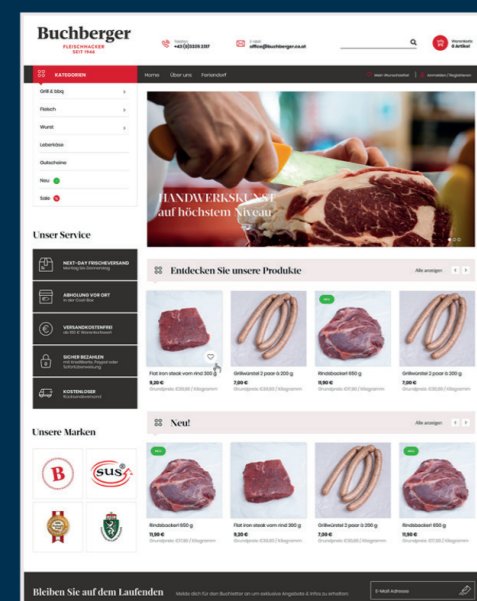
Buchberger
FLEISCHHACKER
SEIT 1946

Telefon
+43 (0)3335 2317

E-Mail
office@buchberger.co.at

Warenkorb
0 Artikel

KATEGORIEN

Home Über uns Ferienbdorf

Grill & Bbq
Fleisch
Wurst
Leberkäse
Gutscheine
Neu
Sale

HANDWERKSKUNST
auf höchstem Niveau

Unser Service

NEXT-DAY FRISCHEVERSAND
Montag bis Donnerstag

ABHOLUNG VOR ORT
in der Cash Box

VERSANDKOSTENFREI
ab 100 € Warenwert

SICHER BEZAHLEN
mit Kreditkarte, Paypal oder Sofortüberweisung

KOSTENLOSER
Kühlversand

Unsere Marken

Entdecken Sie unsere Produkte

Alle anzeigen

Flat iron steak vom rind 300 g
9,20 €

Grillwürstel 2 paar à 200 g
7,00 €

Rindsbackerl 650 g
11,90 €

Grillwürstel 2 paar à 200 g
7,00 €

Neu!

Alle anzeigen

Rindsbackerl 650 g
11,90 €

Flat iron steak vom rind 300 g
9,20 €

Grillwürstel 2 paar à 200 g
7,00 €

Rindsbackerl 650 g
11,90 €

Bleiben Sie auf dem Laufenden

E-Mail Adresse